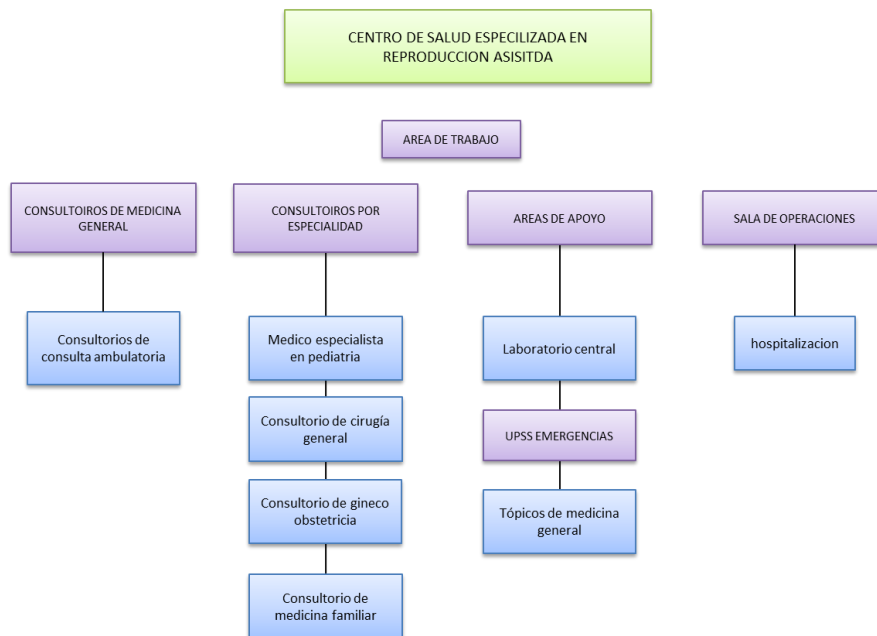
CENTRO DE SALUD ESPECILIZADA EN REPRODUCCION ASISITDA

AREA DE TRABAJO

CONSULTOIROS DE MEDICINA GENERAL

Consultorios de consulta ambulatoria

CONSULTOIROS POR ESPECIALIDAD

Medico especialista en pediatria

Consultorio de cirugía general

Consultorio de gineco obstetricia

Consultorio de medicina familiar

AREAS DE APOYO

Laboratorio central

UPSS EMERGENCIAS

Tópicos de medicina general

SALA DE OPERACIONES

hospitalizacion